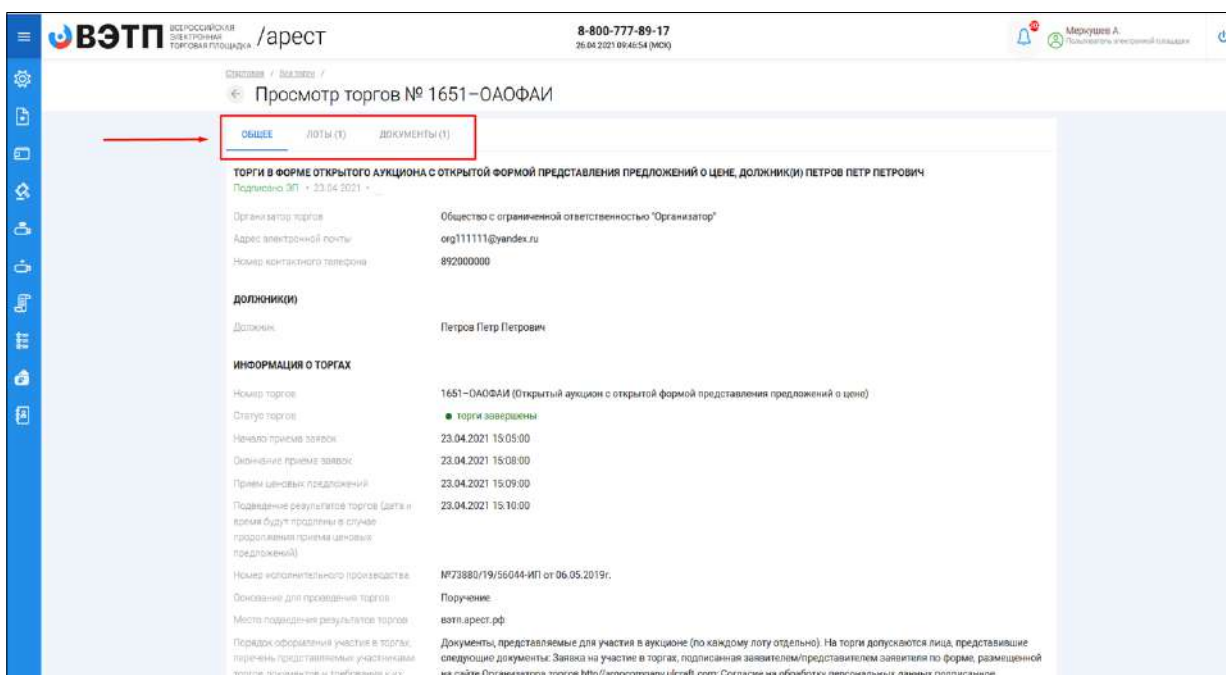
ВЭТП ВСЕРОССИЙСКАЯ ЭЛЕКТРОННАЯ ТОРГОВАЯ ПЛОЩАДКА /арест

8-800-777-89-17
26.04.2021 09:46:54 (МСК)

Меркушев А.
Пользователь электронной площадки

Стартовая / Все торги /

Просмотр торгов № 1651–ОАОФАИ

ОБЩЕЕ ЛОТЫ (1) ДОКУМЕНТЫ (1)

ТОРГИ В ФОРМЕ ОТКРЫТОГО АУКЦИОНА С ОТКРЫТОЙ ФОРМОЙ ПРЕДСТАВЛЕНИЯ ПРЕДЛОЖЕНИЙ О ЦЕНЕ, ДОЛЖНИК(И) ПЕТРОВ ПЕТР ПЕТРОВИЧ
Подписано ЭП • 23.04.2021 •

| | |
|---|---|
| Организатор торгов | Общество с ограниченной ответственностью "Организатор" |
| Адрес электронной почты | org111111@yandex.ru |
| Номер контактного телефона | 892000000 |

ДОЛЖНИК(И)

| | |
|---|---|
| Должник | Петров Петр Петрович |

ИНФОРМАЦИЯ О ТОРГАХ

| | |
|---|---|
| Номер торгов | 1651–ОАОФАИ (Открытый аукцион с открытой формой представления предложений о цене) |
| Статус торгов | торги завершены |
| Начало приема заявок | 23.04.2021 15:05:00 |
| Окончание приема заявок | 23.04.2021 15:08:00 |
| Прием ценовых предложений | 23.04.2021 15:09:00 |
| Подведение результатов торгов (дата и время будут продлены в случае продолжения приема ценовых предложений) | 23.04.2021 15:10:00 |
| Номер исполнительного производства | №73880/19/56044-ИП от 06.05.2019г. |
| Основание для проведения торгов | Поручение |
| Место подведения результатов торгов | вэтп.арест.рф |
| Порядок оформления участия в торгах, перечень представляемых участниками торгов документов и требования к их | Документы, представляемые для участия в аукционе (по каждому лоту отдельно). На торги допускаются лица, представившие следующие документы: Заявка на участие в торгах, подписанная заявителем/представителем заявителя по форме, размещенной на сайте Организатора торгов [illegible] Согласие на обработку персональных данных подписанное |